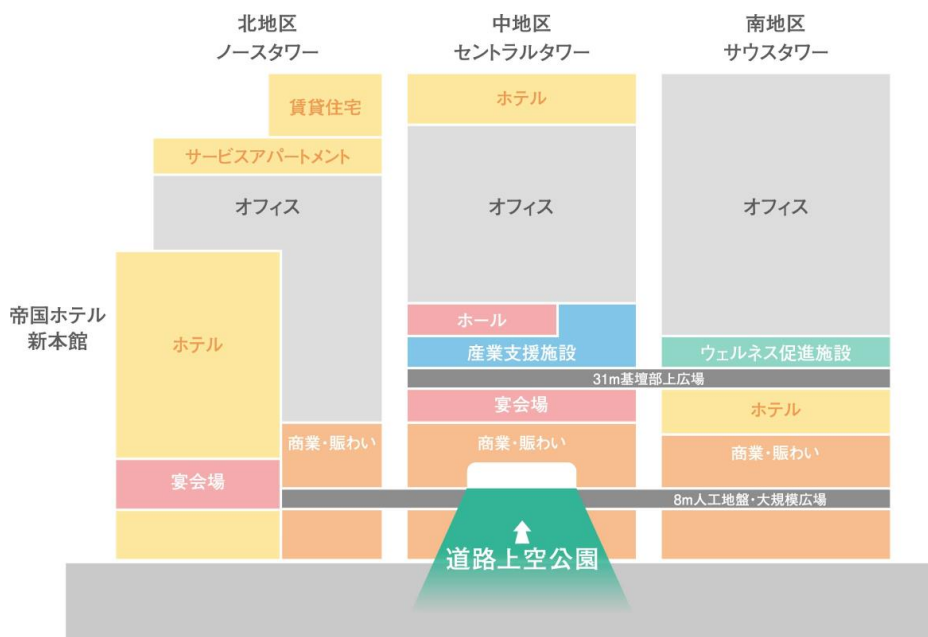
北地区
ノースタワー

中地区
セントラルタワー

南地区
サウスタワー

賃貸住宅

サービスアパートメント

オフィス

ホテル

オフィス

オフィス

帝国ホテル
新本館

ホテル

ホール

産業支援施設

ウェルネス促進施設

31m基壇部上広場

宴会場

ホテル

商業・賑わい

商業・賑わい

商業・賑わい

宴会場

8m人工地盤・大規模広場

道路上空公園